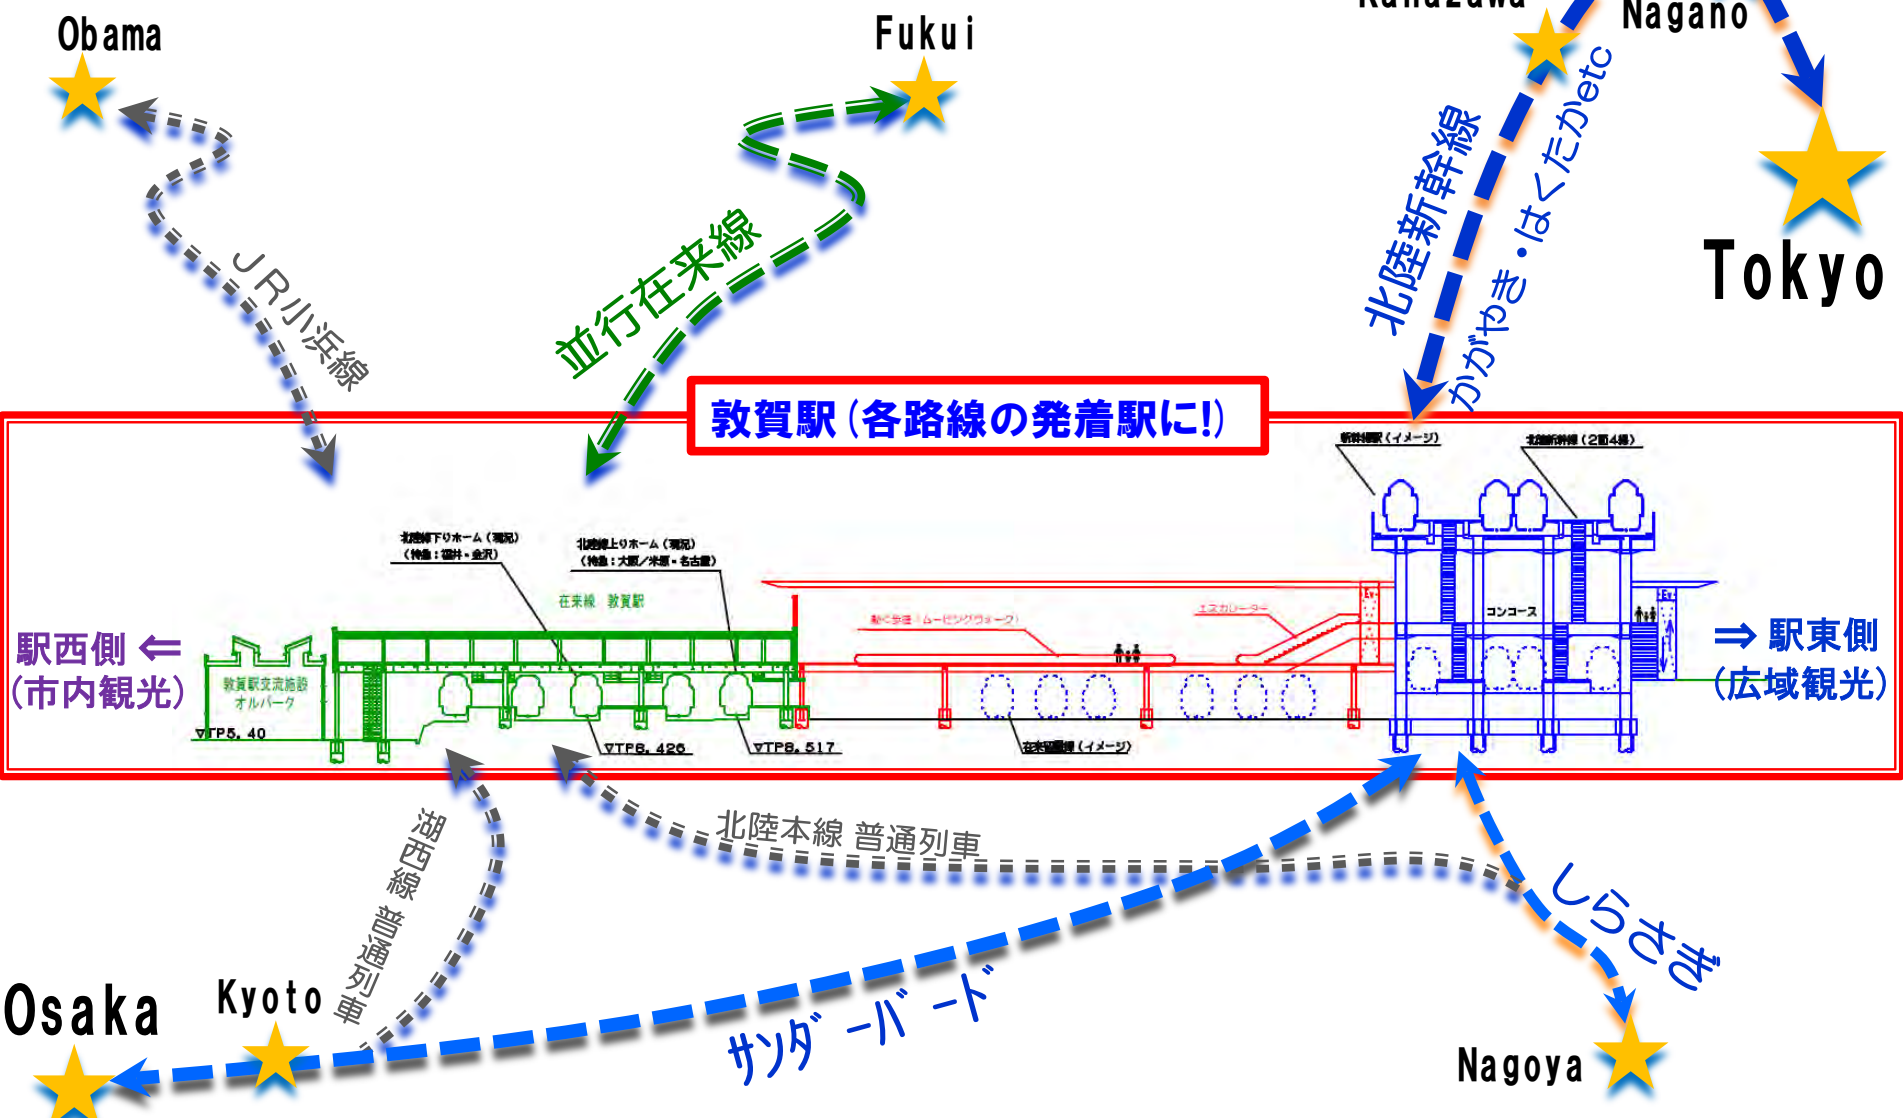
Obama

Fukui

Kanazawa

Nagano

Tokyo

JR小浜線

並行在来線

北陸新幹線

かがやき・はくたかetc

敦賀駅(各路線の発着駅に!)

新幹線駅(イメージ)

北陸新幹線(2面4線)

北陸線下りホーム(現況)
(特急:福井・金沢)

北陸線上りホーム(現況)
(特急:大阪/米原・名古屋)

在来線 敦賀駅

動く歩道(ムービングウォーク)

エスカレーター

コンコース

駅西側 ⇐
(市内観光)

敦賀駅交流施設
オルパーク

▽TP5.40

▽TP8.426

▽TP8.517

在来線連絡通路(イメージ)

⇒ 駅東側
(広域観光)

湖西線 普通列車

北陸本線 普通列車

しらさぎ

サンダーバード

Osaka

Kyoto

Nagoya